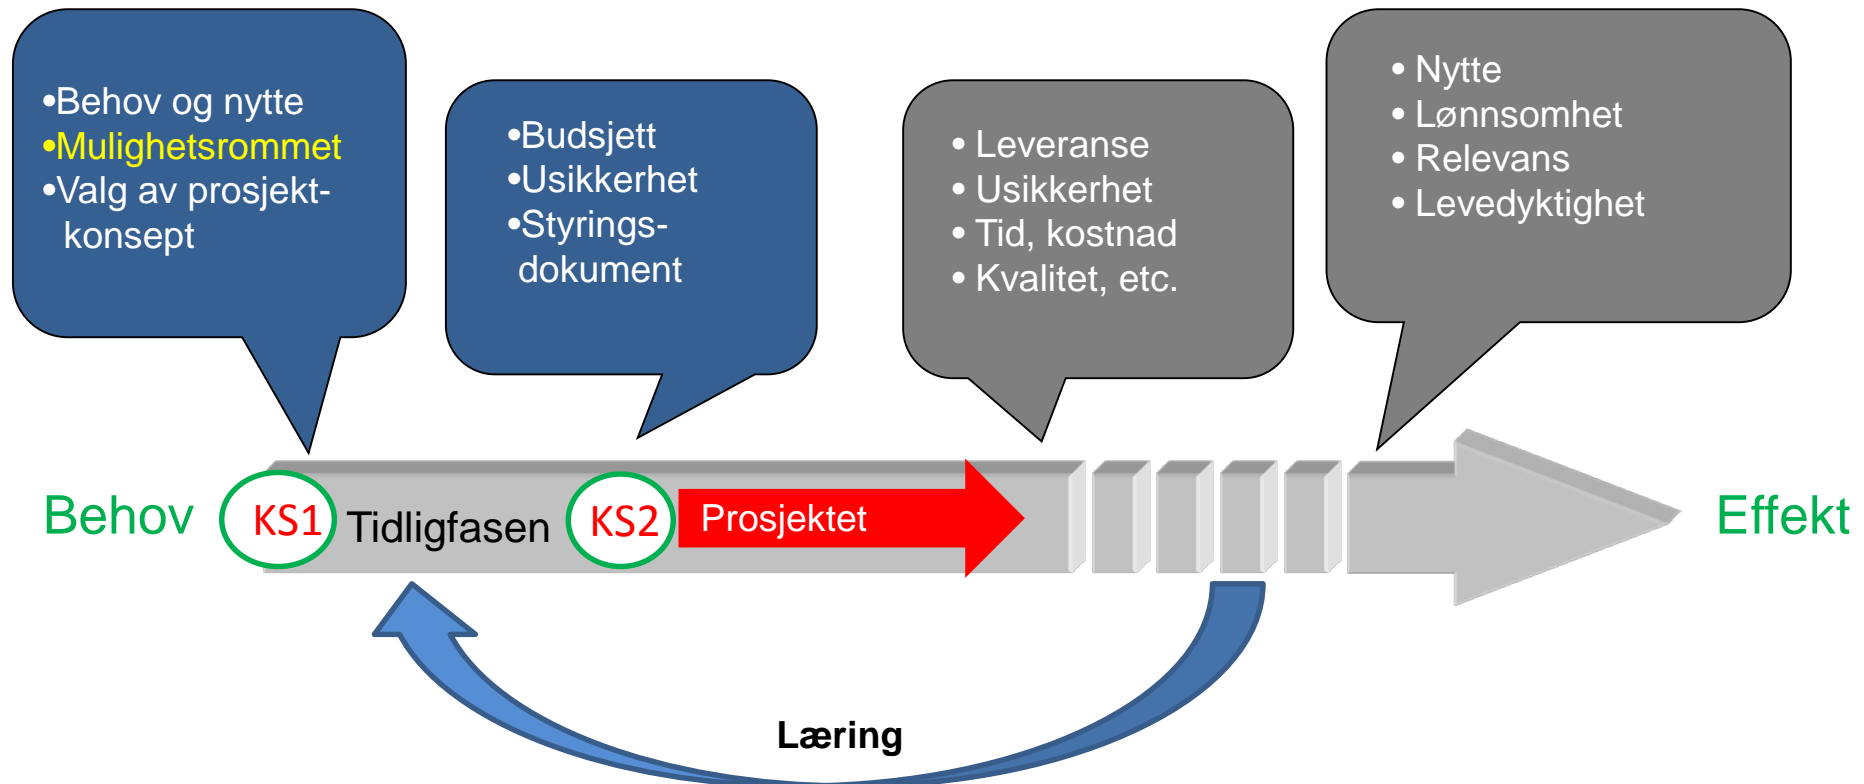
•Behov og nytte
•Mulighetsrommet
•Valg av prosjektkonsept

•Budsjett
•Usikkerhet
•Styringsdokument

• Leveranse
• Usikkerhet
• Tid, kostnad
• Kvalitet, etc.

• Nytte
• Lønnsomhet
• Relevans
• Levedyktighet

Behov KS1 Tidligfasen KS2 Prosjektet Effekt

Læring